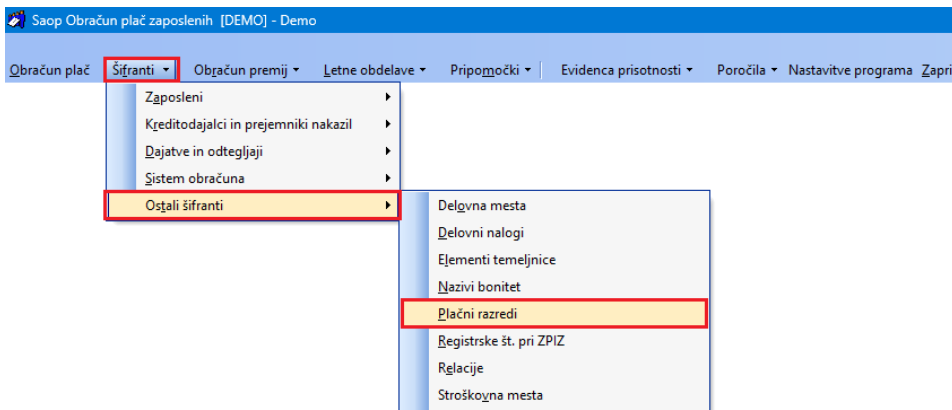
Saop Obračun plač zaposlenih [DEMO] - Demo

Obračun plač Šifranti ▾ Obračun premij ▾ Letne obdelave ▾ Pripomočki ▾ Evidenca prisotnosti ▾ Poročila ▾ Nastavtve programa Zapri

Zaposleni ▸
Kreditodajalci in prejemniki nakazil ▸
Dajatve in odtegljaji ▸
Sistem obračuna ▸
Ostali šifranti ▸

Delovna mesta
Delovni nalogi
Elementi temeljnice
Nazivi bonitet
Plačni razredi
Registrske št. pri ZPIZ
Relacije
Stroškovna mesta